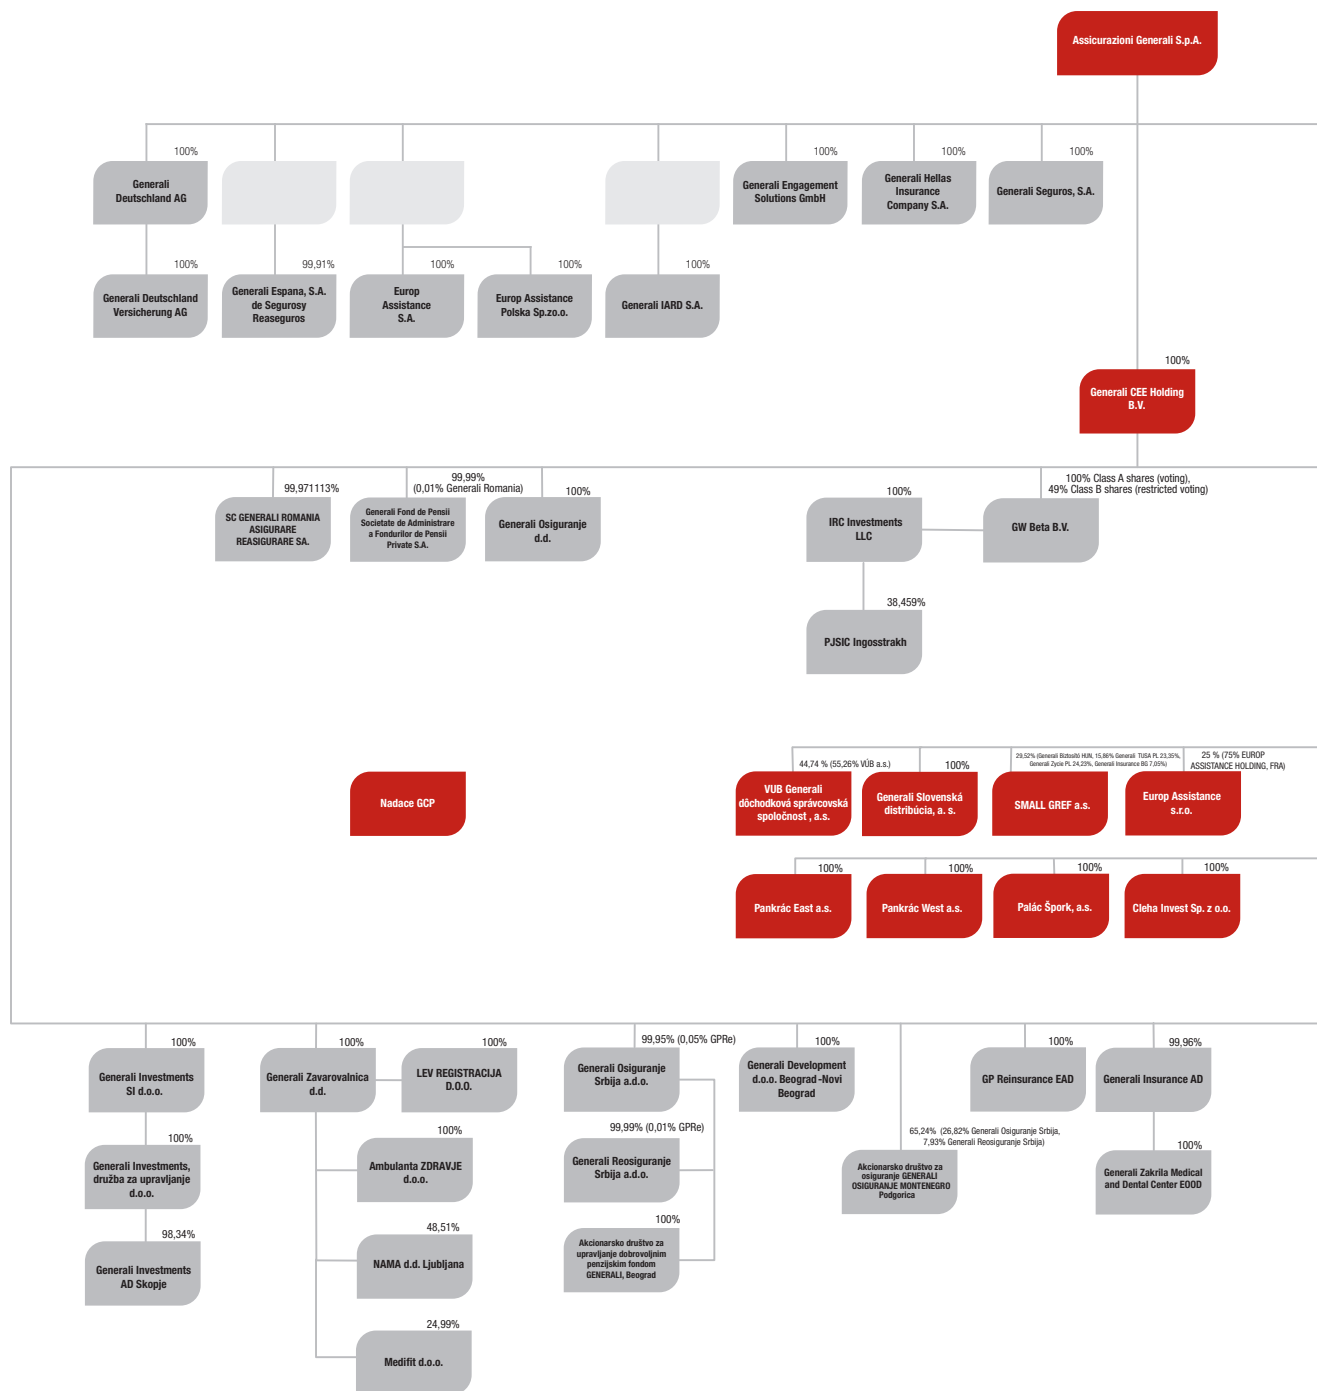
Assicurazioni Generali S.p.A.

100%
Generali Deutschland AG

100%
Generali Deutschland Versicherung AG

99,91%
Generali Espana, S.A. de Segurosy Reaseguros

100%
Europ Assistance S.A.

100%
Europ Assistance Polska Sp.zo.o.

100%
Generali IARD S.A.

100%
Generali Engagement Solutions GmbH

100%
Generali Hellas Insurance Company S.A.

100%
Generali Seguros, S.A.

100%
Generali CEE Holding B.V.

99,971113%
SC GENERALI ROMANIA ASIGURARE REASIGURARE SA.

99,99% (0,01% Generali Romania)
Generali Fond de Pensii Societate de Administrare a Fondurilor de Pensii Private S.A.

100%
Generali Osiguranje d.d.

100%
IRC Investments LLC

100% Class A shares (voting), 49% Class B shares (restricted voting)
GW Beta B.V.

38,459%
PJSIC Ingosstrakh

Nadace GCP

44,74 % (55,26% VÚB a.s.)
VUB Generali dôchodková správcovská spoločnosť, a.s.

100%
Generali Slovenská distribúcia, a. s.

29,52% (Generali Biztosító HUN, 15,86% Generali TUSA PL 23,35%, Generali Życie PL 24,23%, Generali Insurance BG 7,05%)
SMALL GREF a.s.

25 % (75% EUROP ASSISTANCE HOLDING, FRA)
Europ Assistance s.r.o.

100%
Pankrác East a.s.

100%
Pankrác West a.s.

100%
Palác Špork, a.s.

100%
Cleha Invest Sp. z o.o.

100%
Generali Investments SI d.o.o.

100%
Generali Investments, družba za upravljanje d.o.o.

98,34%
Generali Investments AD Skopje

100%
Generali Zavarovalnica d.d.

100%
LEV REGISTRACIJA D.O.O.

100%
Ambulanta ZDRAVJE d.o.o.

48,51%
NAMA d.d. Ljubljana

24,99%
Medifit d.o.o.

99,95% (0,05% GPRe)
Generali Osiguranje Srbija a.d.o.

99,99% (0,01% GPRe)
Generali Reosiguranje Srbija a.d.o.

100%
Akcionarsko društvo za upravljanje dobrovoljnim penzijskim fondom GENERALI, Beograd

100%
Generali Development d.o.o. Beograd -Novi Beograd

65,24% (26,82% Generali Osiguranje Srbija, 7,93% Generali Reosiguranje Srbija)
Akcionarsko društvo za osiguranje GENERALI OSIGURANJE MONTENEGRO Podgorica

100%
GP Reinsurance EAD

99,96%
Generali Insurance AD

100%
Generali Zakrila Medical and Dental Center EOOD